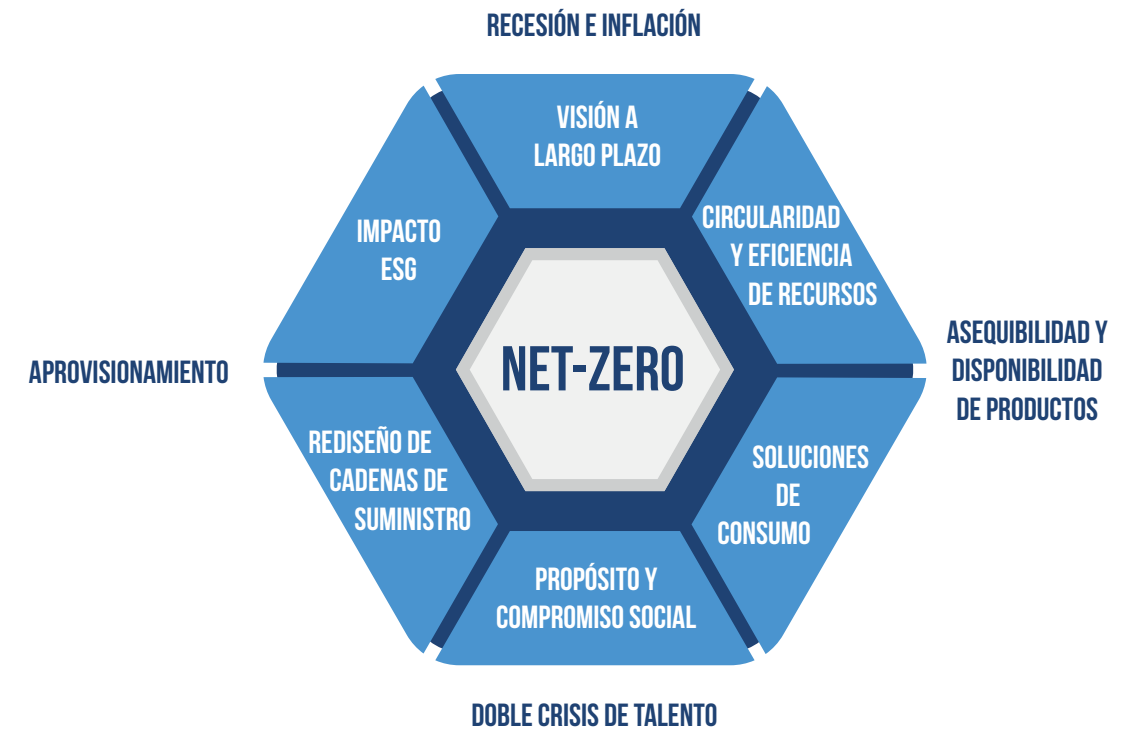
RECESIÓN E INFLACIÓN

VISIÓN A LARGO PLAZO

IMPACTO ESG

CIRCULARIDAD Y EFICIENCIA DE RECURSOS

APROVISIONAMIENTO

NET-ZERO

ASEQUIBILIDAD Y DISPONIBILIDAD DE PRODUCTOS

REDISEÑO DE CADENAS DE SUMINISTRO

SOLUCIONES DE CONSUMO

PROPÓSITO Y COMPROMISO SOCIAL

DOBLE CRISIS DE TALENTO